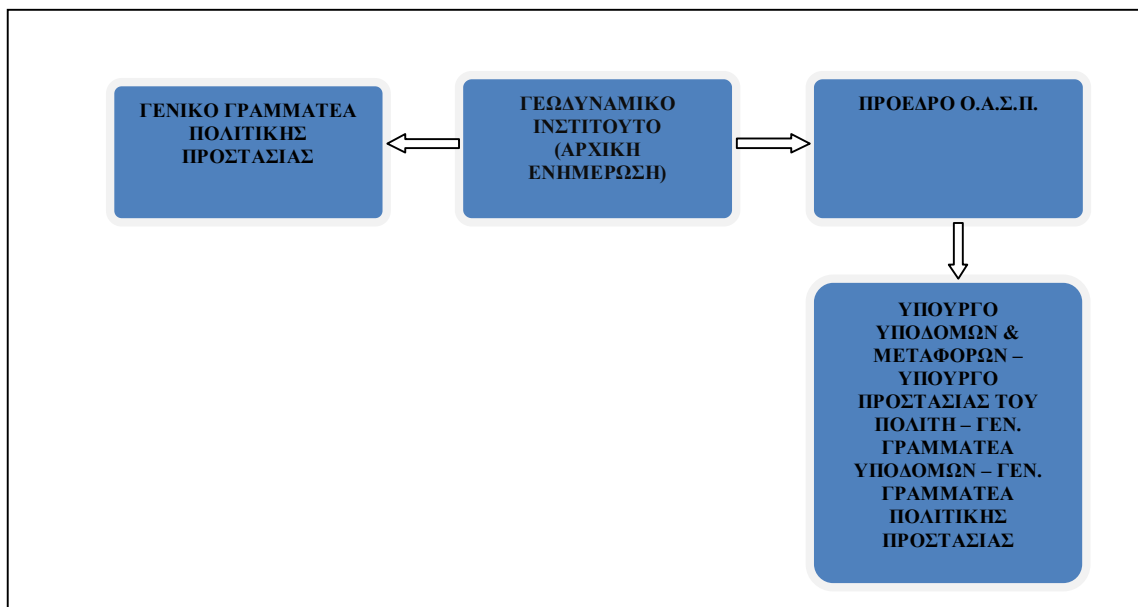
ΓΕΝΙΚΟ ΓΡΑΜΜΑΤΕΑ ΠΟΛΙΤΙΚΗΣ ΠΡΟΣΤΑΣΙΑΣ

ΓΕΩΔΥΝΑΜΙΚΟ ΙΝΣΤΙΤΟΥΤΟ (ΑΡΧΙΚΗ ΕΝΗΜΕΡΩΣΗ)

ΠΡΟΕΔΡΟ Ο.Α.Σ.Π.

ΥΠΟΥΡΓΟ ΥΠΟΔΟΜΩΝ & ΜΕΤΑΦΟΡΩΝ – ΥΠΟΥΡΓΟ ΠΡΟΣΤΑΣΙΑΣ ΤΟΥ ΠΟΛΙΤΗ – ΓΕΝ. ΓΡΑΜΜΑΤΕΑ ΥΠΟΔΟΜΩΝ – ΓΕΝ. ΓΡΑΜΜΑΤΕΑ ΠΟΛΙΤΙΚΗΣ ΠΡΟΣΤΑΣΙΑΣ